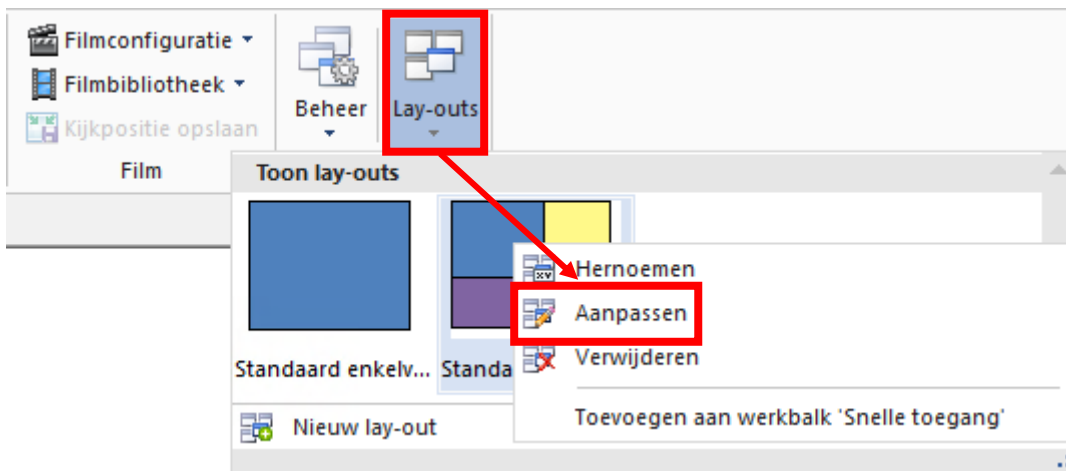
Filmconfiguratie ▾
Filmbibliotheek ▾
Kijkpositie opslaan
Film

Beheer

Lay-outs

Toon lay-outs

Standaard enkelv...

Standa

Hernoemen
Aanpassen
Verwijderen
Toevoegen aan werkbalk 'Snelle toegang'

Nieuw lay-out